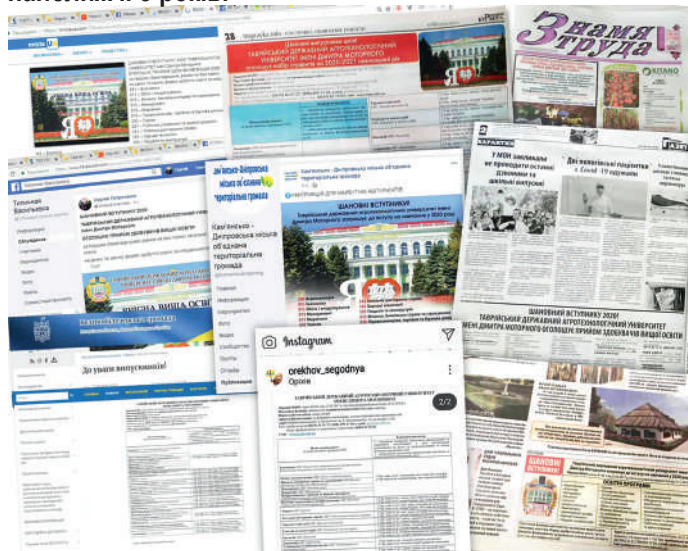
Знамя труда

ШАНОВНІ ВСТУПНИКИ!

ТАВРІЙСЬКИЙ ДЕРЖАВНИЙ АГРОТЕХНОЛОГІЧНИЙ УНІВЕРСИТЕТ ІМЕНІ ДМИТРА МОТОРНОГО

Кам'янсько-Дніпровська міська об'єднана територіальна громада

У МОН закликали не проводити останні дзвоники та шкільні випускні

Дві найвищих підсвітки з Covid-19 одужали

ШАНОВНИЙ ВСТУПНИКУ 2020!
ТАВРІЙСЬКИЙ ДЕРЖАВНИЙ АГРОТЕХНОЛОГІЧНИЙ УНІВЕРСИТЕТ ІМЕНІ ДМИТРА МОТОРНОГО ОГОЛОШУЄ ПРИЙОМ ЗДОБУВАЧІВ ВИЩОЇ ОСВІТИ

ЯКІСНА ВИЩА ОСВІТА

До уваги випускників!

Instagram

orekhov_segodnya
Орехів

2/2

ШАНОВНІ ВСТУПНИКИ!

ОСВІТНІ ПРОГРАМИ